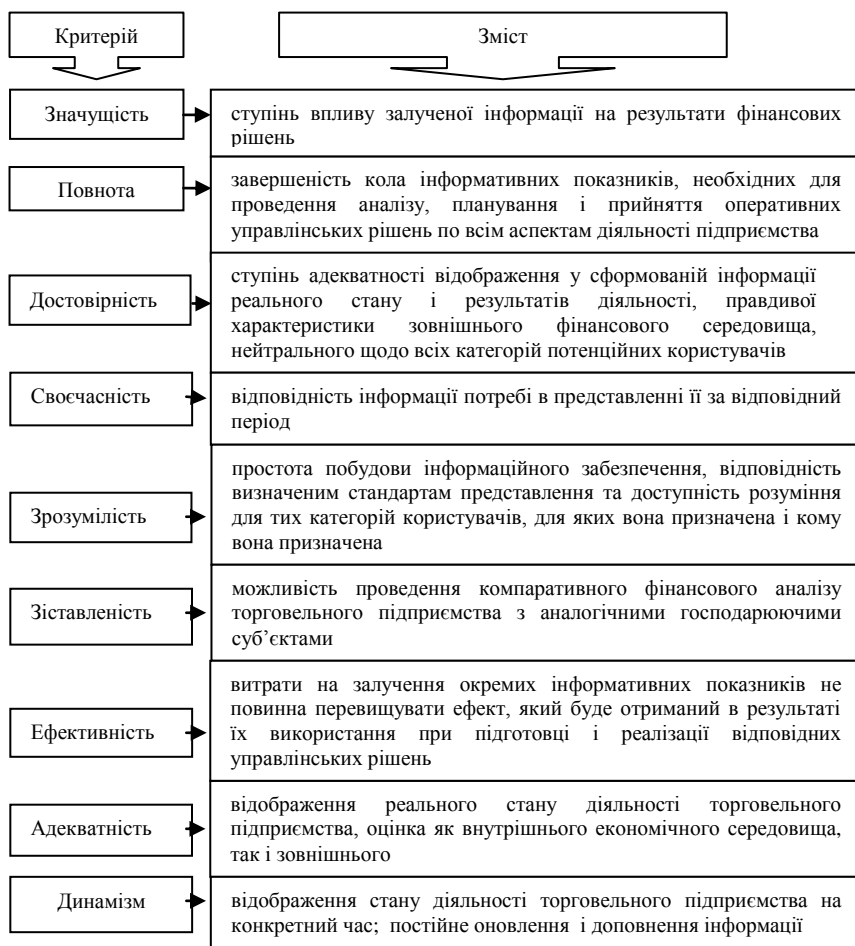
Критерій

Зміст

Значущість

ступінь впливу залученої інформації на результати фінансових рішень

Повнота

завершеність кола інформативних показників, необхідних для проведення аналізу, планування і прийняття оперативних управлінських рішень по всім аспектам діяльності підприємства

Достовірність

ступінь адекватності відображення у сформованій інформації реального стану і результатів діяльності, правдивої характеристики зовнішнього фінансового середовища, нейтрального щодо всіх категорій потенційних користувачів

Своєчасність

відповідність інформації потребі в представленні її за відповідний період

Зрозумілість

простота побудови інформаційного забезпечення, відповідність визначеним стандартам представлення та доступність розуміння для тих категорій користувачів, для яких вона призначена і кому вона призначена

Зіставленість

можливість проведення компаративного фінансового аналізу торговельного підприємства з аналогічними господарюючими суб'єктами

Ефективність

витрати на залучення окремих інформативних показників не повинна перевищувати ефект, який буде отриманий в результаті їх використання при підготовці і реалізації відповідних управлінських рішень

Адекватність

відображення реального стану діяльності торговельного підприємства, оцінка як внутрішнього економічного середовища, так і зовнішнього

Динамізм

відображення стану діяльності торговельного підприємства на конкретний час; постійне оновлення і доповнення інформації